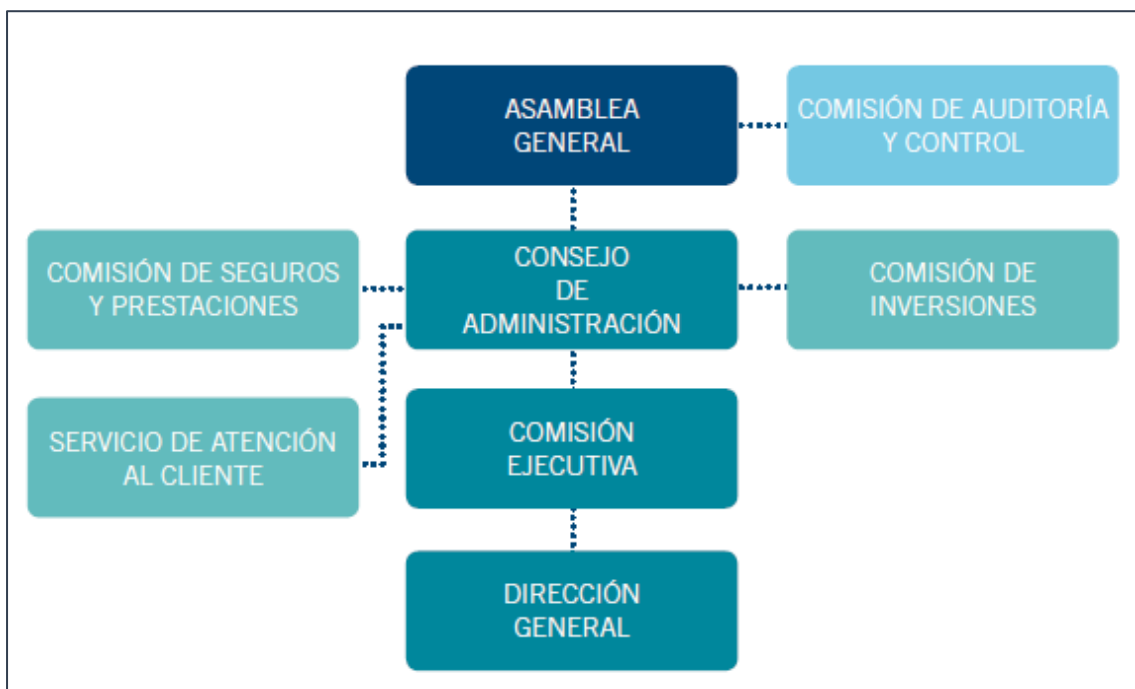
ASAMBLEA GENERAL

COMISIÓN DE AUDITORÍA Y CONTROL

COMISIÓN DE SEGUROS Y PRESTACIONES

CONSEJO DE ADMINISTRACIÓN

COMISIÓN DE INVERSIONES

SERVICIO DE ATENCIÓN AL CLIENTE

COMISIÓN EJECUTIVA

DIRECCIÓN GENERAL